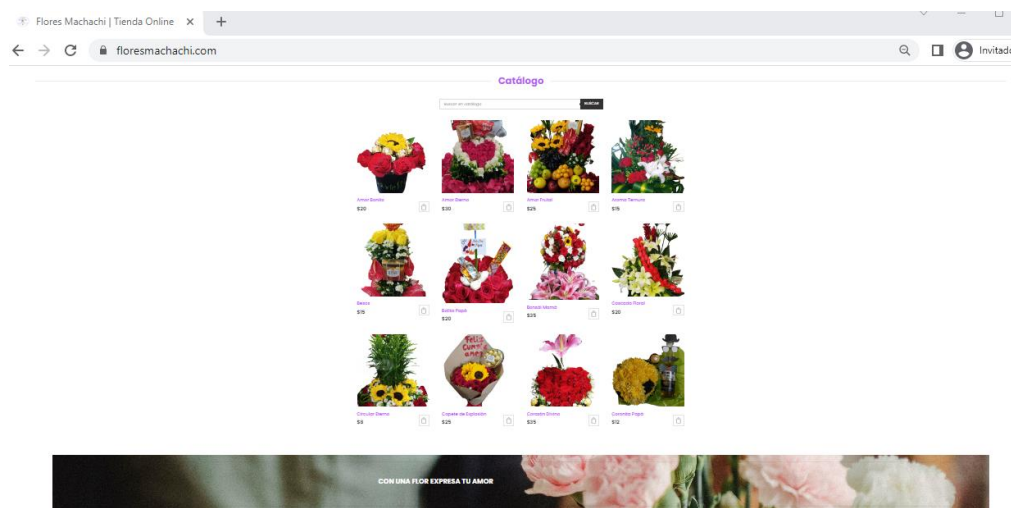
Flores Machachi | Tienda Online ×
+

floresmachachi.com

Invitado

Catálogo

Buscar en catálogo
BUSCAR

Amor Bonito
$20

Amor Eterno
$30

Amor Frutal
$25

Aroma Ternura
$15

Besos
$15

Bolsa Papá
$20

Bonita Mamá
$25

Colorido Floral
$20

Circular Eterno
$8

Copete de Explosión
$25

Corazón Divino
$25

Corona Papá
$12

CON UNA FLOR EXPRESA TU AMOR